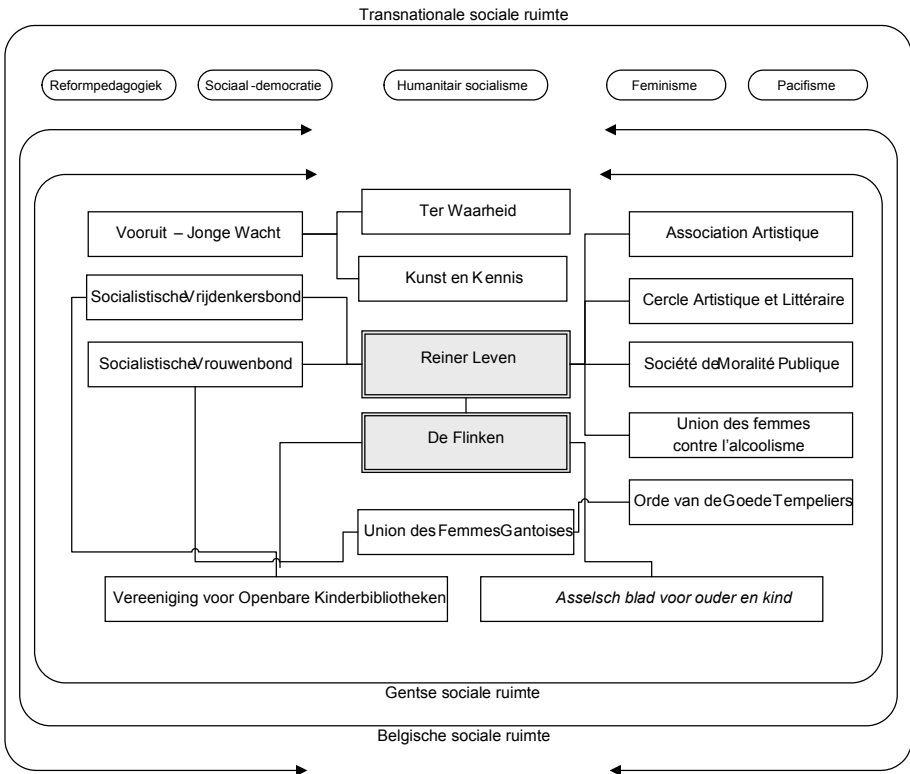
Transnationale sociale ruimte

Reformpedagogiek

Sociaal-democratie

Humanitair socialisme

Feminisme

Pacifisme

Vooruit – Jonge Wacht

Ter Waarheid

Kunst en Kennis

Association Artistique

Cercle Artistique et Littéraire

Socialistische Vrijdenkersbond

Socialistische Vrouwenbond

Reiner Leven

Société de Moralité Publique

Union des femmes contre l'alcoolisme

De Flinken

Orde van de Goede Tempeliers

Union des Femmes Gantoises

Vereeniging voor Openbare Kinderbibliotheken

Asselsch blad voor ouder en kind

Gentse sociale ruimte

Belgische sociale ruimte